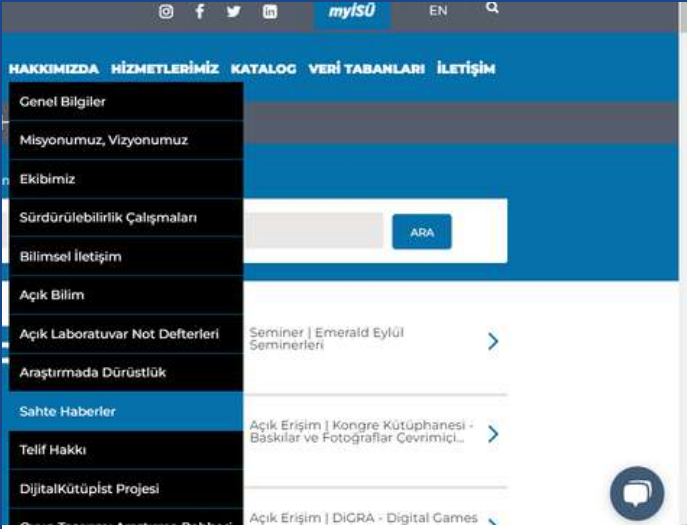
myISÜ EN

HAKKIMIZDA HİZMETLERİMİZ KATALOG VERİ TABANLARI İLETİŞİM

Genel Bilgiler

Misyonumuz, Vizyonumuz

Ekibimiz

Sürdürülebilirlik Çalışmaları

Bilimsel İletişim

Açık Bilim

Açık Laboratuvar Not Defterleri

Araştırmada Dürüstlük

Sahte Haberler

Telif Hakkı

DijitalKütüpist Projesi

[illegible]

ARA

Seminer | Emerald Eylül Seminerleri

Açık Erişim | Kongre Kütüphanesi - Baskılar ve Fotoğraflar Çevrimiçi...

Açık Erişim | DiGRA - Digital Games